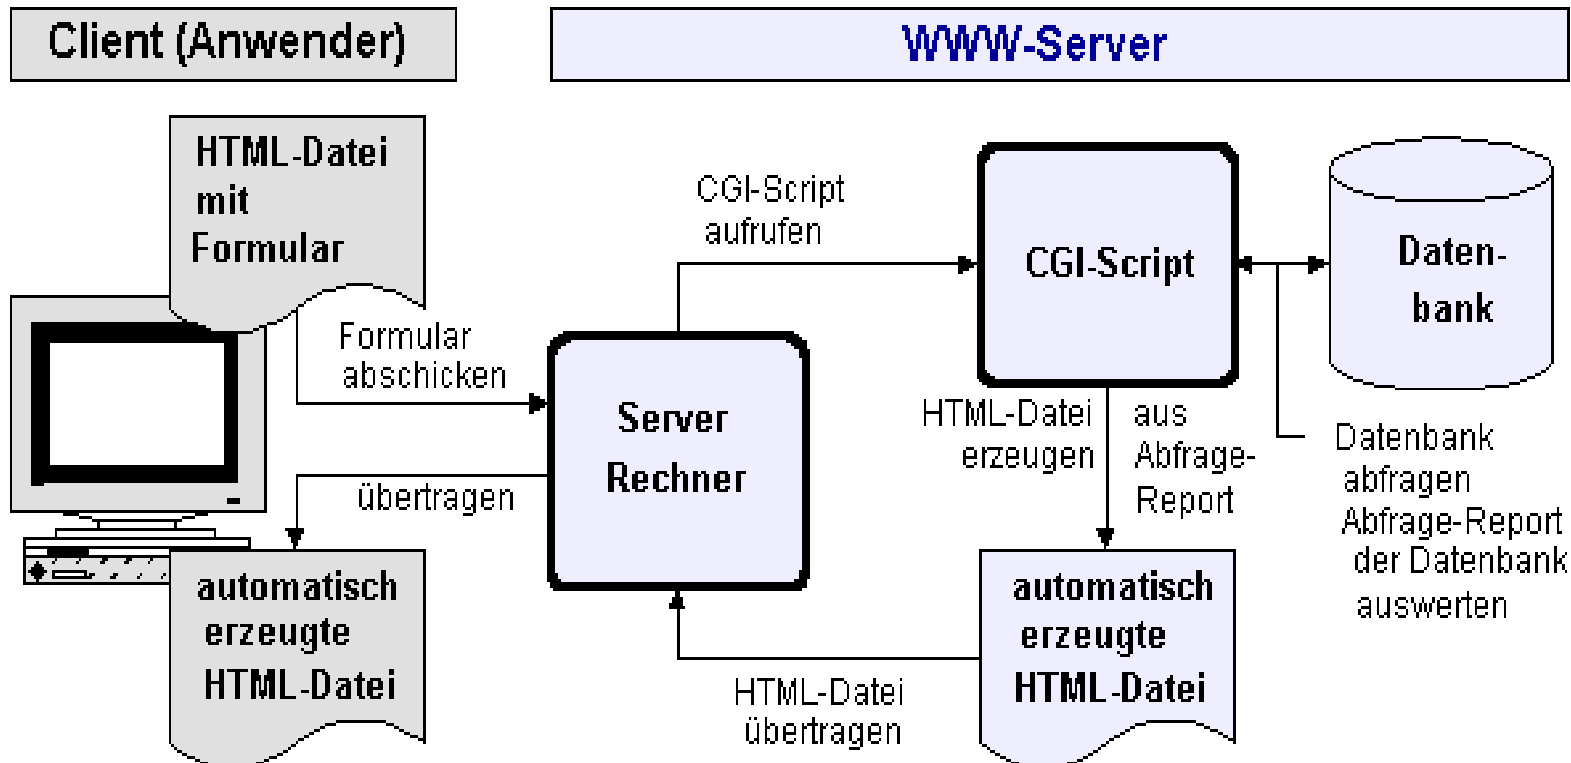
Client (Anwender)

WWW-Server

HTML-Datei mit Formular

Formular abschicken

CGI-Script aufrufen

CGI-Script

Daten-bank

Server Rechner

HTML-Datei erzeugen

aus Abfrage-Report

Datenbank abfragen Abfrage-Report der Datenbank auswerten

übertragen

automatisch erzeugte HTML-Datei

automatisch erzeugte HTML-Datei

HTML-Datei übertragen